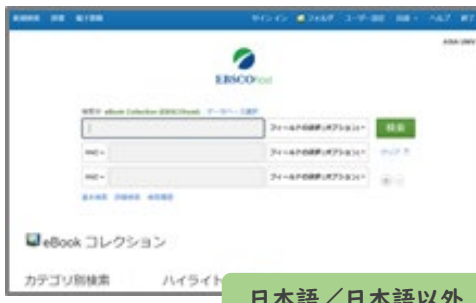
新規検索 辞書 電子書籍 サインイン フォルダ ユーザー設定 言語 ヘルプ 終了

EBSCOhost

検索中: eBook Collection (EBSCOhost) データベースを選択

フィールドの選択 (オプション) 検索

AND フィールドの選択 (オプション) クリア

AND フィールドの選択 (オプション)

基本検索 詳細検索 検索履歴

eBook コレクション

カテゴリ別検索 ハイライト

日本語／日本語以外